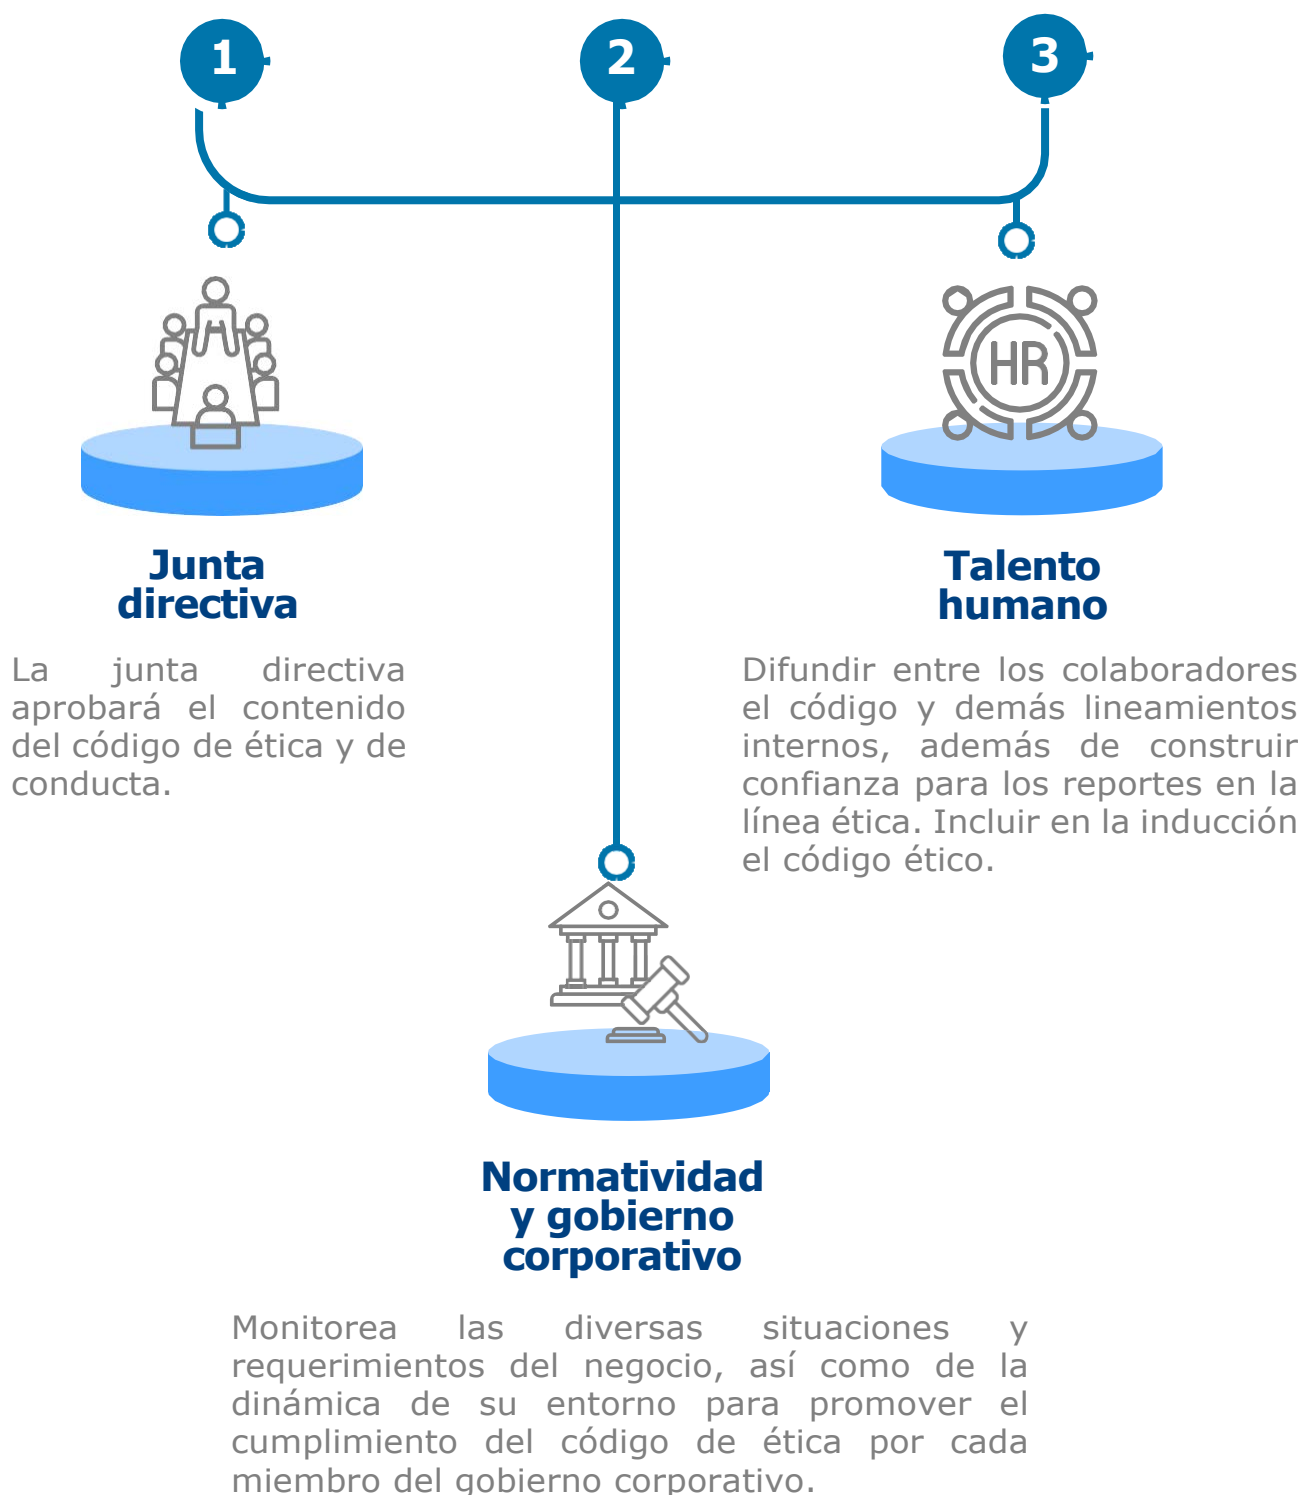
1

2

3

HR

Junta directiva

La junta directiva aprobará el contenido del código de ética y de conducta.

Talento humano

Difundir entre los colaboradores el código y demás lineamientos internos, además de construir confianza para los reportes en la línea ética. Incluir en la inducción el código ético.

Normatividad y gobierno corporativo

Monitorea las diversas situaciones y requerimientos del negocio, así como de la dinámica de su entorno para promover el cumplimiento del código de ética por cada miembro del gobierno corporativo.